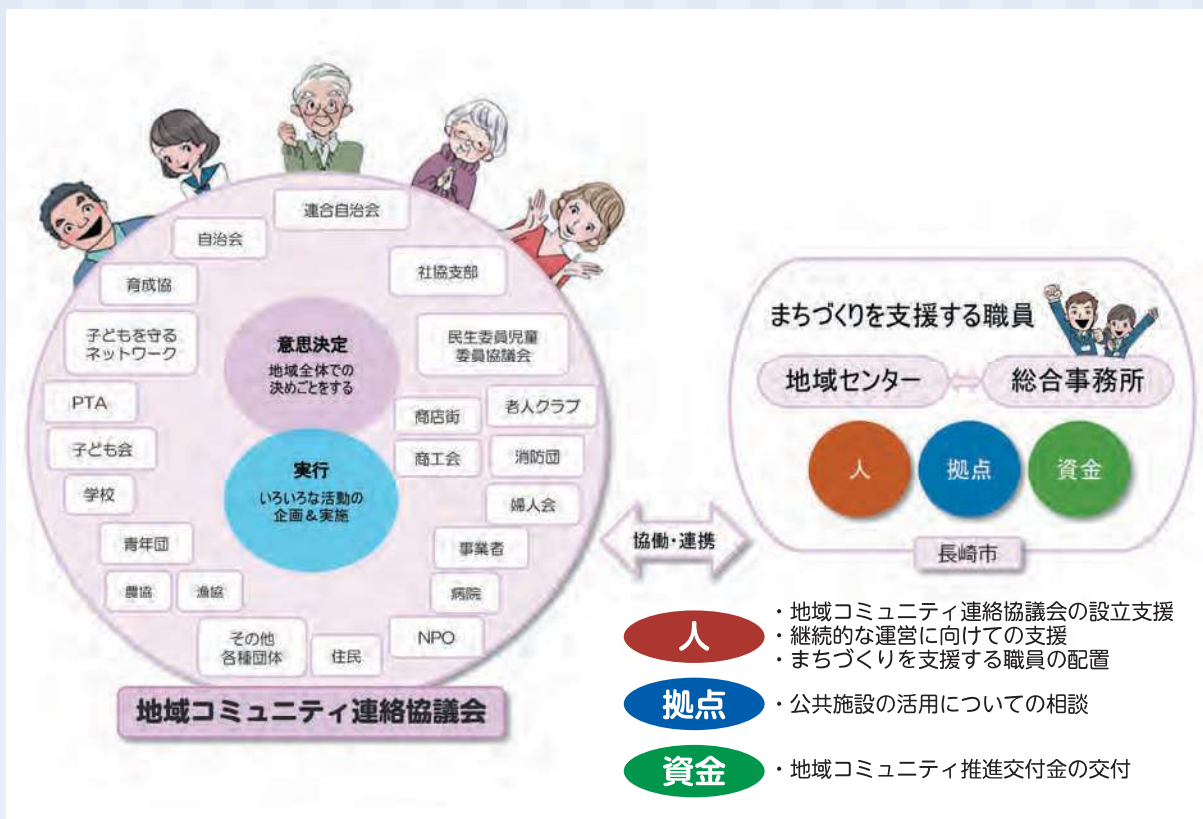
連合自治会

自治会

社協支部

育成協

子どもを守るネットワーク

民生委員児童委員協議会

意思決定
地域全体での決めごとをする

PTA

商店街

老人クラブ

子ども会

商工会

消防団

実行
いろいろな活動の企画＆実施

学校

婦人会

青年団

事業者

農協

漁協

病院

その他各種団体

住民

NPO

地域コミュニティ連絡協議会

協働・連携

まちづくりを支援する職員

地域センター

総合事務所

人

拠点

資金

長崎市

人
・地域コミュニティ連絡協議会の設立支援
・継続的な運営に向けての支援
・まちづくりを支援する職員の配置

拠点
・公共施設の活用についての相談

資金
・地域コミュニティ推進交付金の交付